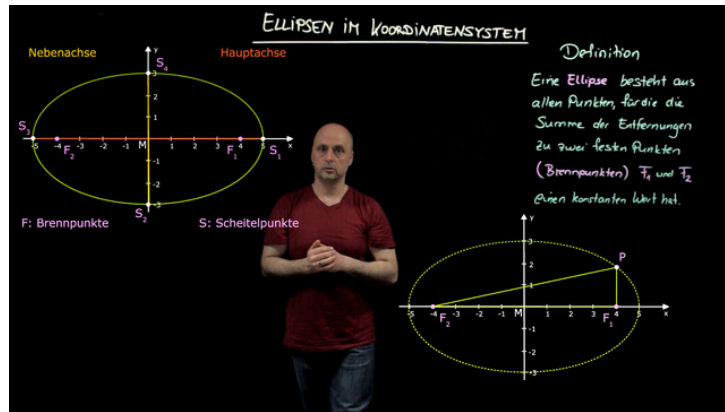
ELLIPSEN IM KOORDINATENSYSTEM

Nebenachse

Hauptachse

y

$S_4$

3
2
1
-1
-2
-3

$S_3$

-5 -4 -3 -2 -1 M 1 2 3 4 5 x

$F_2$

$F_1$

$S_1$

$S_2$

F: Brennpunkte

S: Scheitelpunkte

Definition

Eine Ellipse besteht aus allen Punkten, für die die Summe der Entfernungen zu zwei festen Punkten (Brennpunkten) $F_1$ und $F_2$ einen konstanten Wert hat.

y

P

3
2
1
-1
-2
-3

-5 -4 -3 -2 -1 M 1 2 3 4 5 x

$F_2$

$F_1$